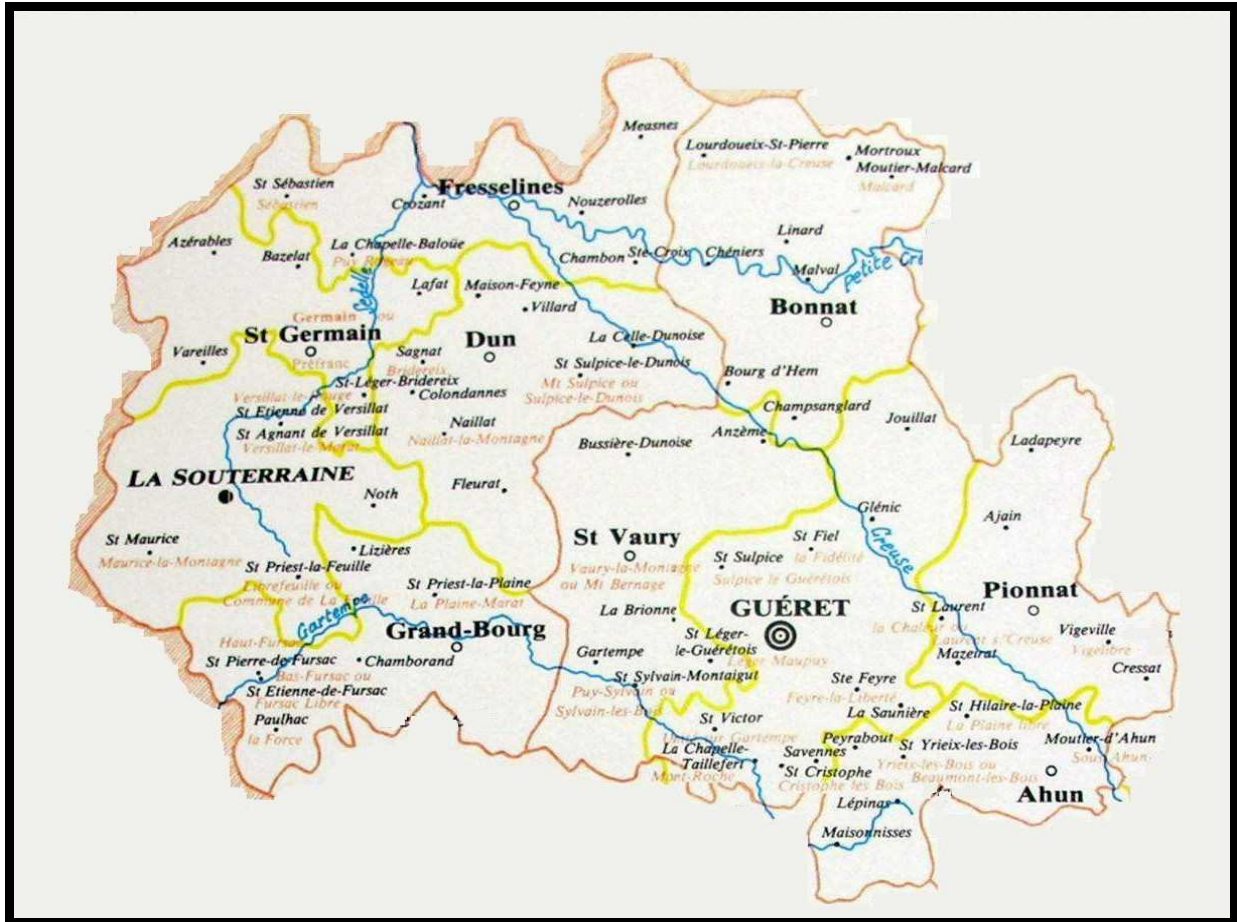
Measnes
Lourdoueix-St-Pierre
Lourdoueix-la-Creuse
Mortroux
Moutier-Malcard
Malcard
St Sébastien
Sébastien
Fresselines
Crozant
Nouzerolles
Linard
Azérables
Bazelat
La Chapelle-Baloüe
Puy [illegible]
Chambon
Ste-Croix
Chéniers
Malval
petite Cr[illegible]
Sedelle
Lafat
Maison-Feyne
Villard
Bonnat
Germain ou
St Germain
Prétranc
Dun
La Celle-Dunoise
Vareilles
Sagnat
Bridereix
St Sulpice-le-Dunois
Mt Sulpice ou Sulpice-le-Dunois
St-Léger-Bridereix
Versillat-le-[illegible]
Colondannes
Bourg d'Hem
St Etienne de Versillat
Naillat
Naillat-la-Montagne
Champsanglard
St Agnant de Versillat
Versillat-le-Marat
Jouillat
Bussière-Dunoise
Anzème
Ladapeyre
LA SOUTERRAINE
Noth
Fleurat
Glénic
Creuse
Ajain
St Maurice
Maurice-la-Montagne
St Priest-la-Feuille
Lizières
St Vaury
Vaury-la-Montagne ou Mt Bernage
St Sulpice
Sulpice le Guérétois
St Fiel
la Fidélité
Libre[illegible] ou Commune de La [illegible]
St Priest-la-Plaine
La Plaine-Marat
Pionnat
La Brionne
GUÉRET
St Laurent
La Chaleur ou Laurent s/ Creuse
Vigeville
Vigelibre
Haut-Furs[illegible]
Gartempe
Grand-Bourg
Gartempe
St Léger-le-Guérétois
Léger Maupuy
Mazeirat
Cressat
St Pierre-de-Fursac
Bas-Fursac ou
Chamborand
St Sylvain-Montaigut
Ste Feyre
Feyre-la-Liberté
St Etienne-de-Fursac
Fursac Libre
Puy-Sylvain ou Sylvain-les-Bois
La Saunière
St Hilaire-la-Plaine
La Plaine libre
Paulhac
la Force
St Victor
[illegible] sur Gartempe
Peyrabout
St Yrieix-les-Bois
Yrieix-les-Bois ou Beaumont-les-Bois
Moutier-d'Ahun
Sous-Ahun
La Chapelle-Taillefert
Mont-Roche
Savennes
St Cristophe
Cristophe les Bois
Ahun
Lépinas
Maisonnisses